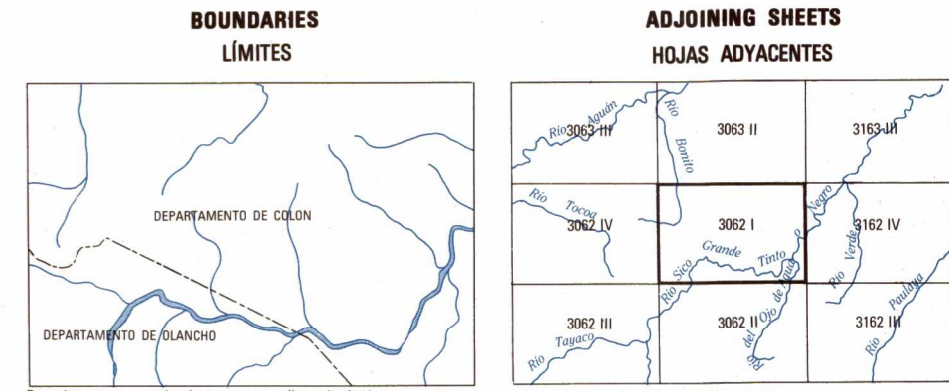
BOUNDARIES
LÍMITES

DEPARTAMENTO DE COLON

DEPARTAMENTO DE OLANCHO

ADJOINING SHEETS
HOJAS ADYACENTES

| | | |
|---|---|---|
| Río Aguán 3063 III | Río Bonito 3063 II | 3163 III |
| Río Tocoa 3062 IV | 3062 I Grande Tinto Negro | Río Verde 3162 IV |
| 3062 III Río Tayaco | Río Sico 3062 II Río del Ojo de Agua | 3162 III Río Paulaya |